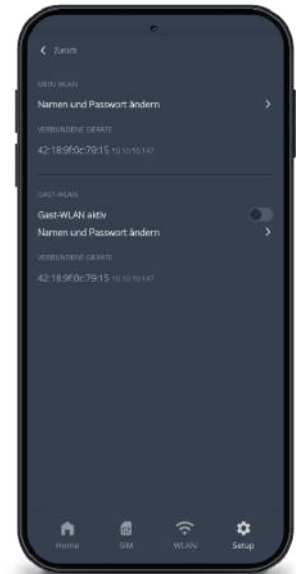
< Zurück

MEIN WLAN

Namen und Passwort ändern >

VERBUNDENE GERÄTE

42:18:9f:0c:79:15 10.10.10.147

GAST-WLAN

Gast-WLAN aktiv

Namen und Passwort ändern >

VERBUNDENE GERÄTE

42:18:9f:0c:79:15 10.10.10.147

Home SIM WLAN Setup